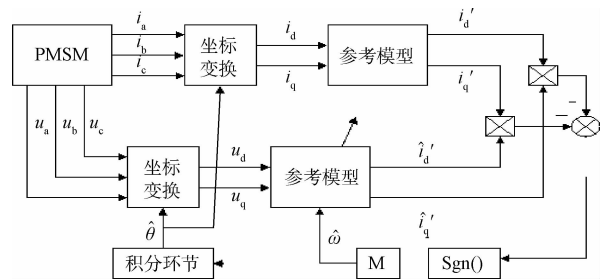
PMSM

$i_a$

$i_b$

$i_c$

坐标变换

$i_d$

$i_q$

参考模型

$i_d'$

$i_q'$

$u_a$

$u_b$

$u_c$

坐标变换

$u_d$

$u_q$

参考模型

$\hat{i}_d'$

$\hat{i}_q'$

$-$

$\hat{\theta}$

$\hat{\omega}$

积分环节

M

Sgn()